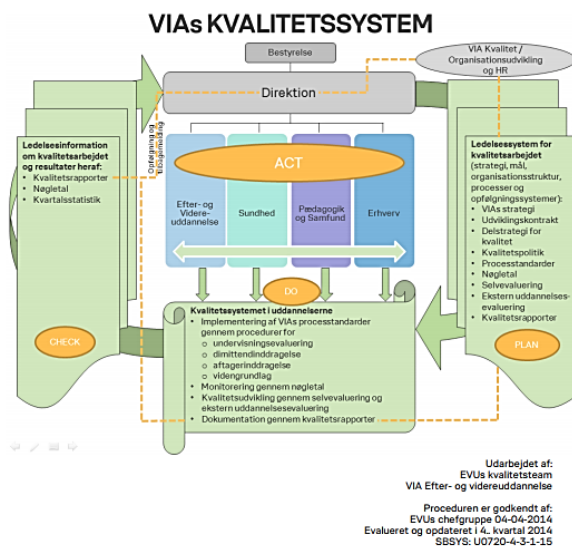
VIAs KVALITETSSYSTEM

Bestyrelse

VIA Kvalitet / Organisationsudvikling og HR

Direktion

Opfølgning og tilbagemelding

ACT

Efter- og Videreuddannelse

Sundhed

Pædagogik og Samfund

Erhverv

Ledelsesinformation om kvalitetsarbejdet og resultater heraf:
• Kvalitetsrapporter
• Nøgletal
• Kvartalsstatistik

CHECK

Ledelsessystem for kvalitetsarbejdet (strategi, mål, organisationsstruktur, processer og opfølgningssystemer):
• VIAs strategi
• Udviklingskontrakt
• Delstrategi for kvalitet
• Kvalitetspolitik
• Processtandarder
• Nøgletal
• Selvevaluering
• Ekstern uddannelsesevaluering
• Kvalitetsrapporter

PLAN

DO

Kvalitetssystemet i uddannelserne
• Implementering af VIAs processtandarder gennem procedurer for
  o undervisningsevaluering
  o dimittendinddragelse
  o aftagerinddragelse
  o vidensgrundlag
• Monitorering gennem nøgletal
• Kvalitetsudvikling gennem selvevaluering og ekstern uddannelsesevaluering
• Dokumentation gennem kvalitetsrapporter

Udarbejdet af:
EVUs kvalitetsteam
VIA Efter- og videreuddannelse

Proceduren er godkendt af:
EVUs chefgruppe 04-04-2014
Evalueret og opdateret i 4. kvartal 2014
SBSYS: U0720-4-3-1-15